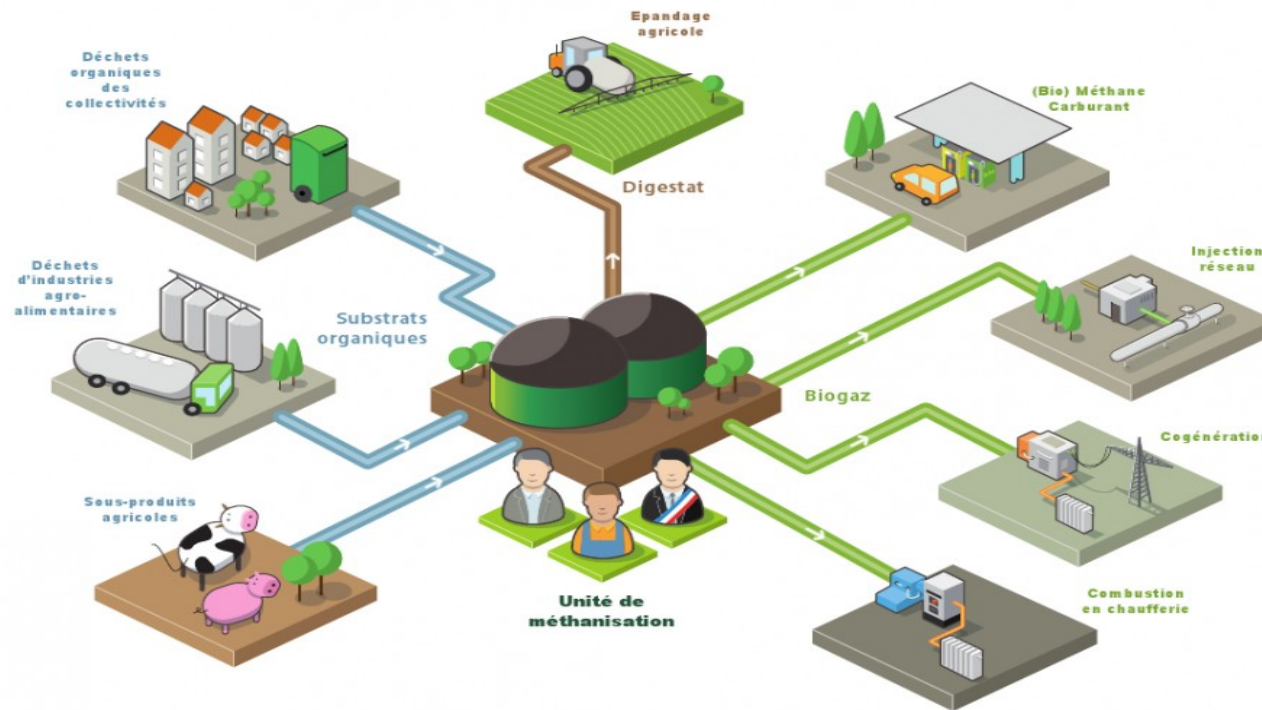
Epandage agricole

Déchets organiques des collectivités

Digestat

(Bio) Méthane Carburant

Injection réseau

Déchets d'industries agro-alimentaires

Substrats organiques

Biogaz

Cogénération

Sous-produits agricoles

Unité de méthanisation

Combustion en chaufferie